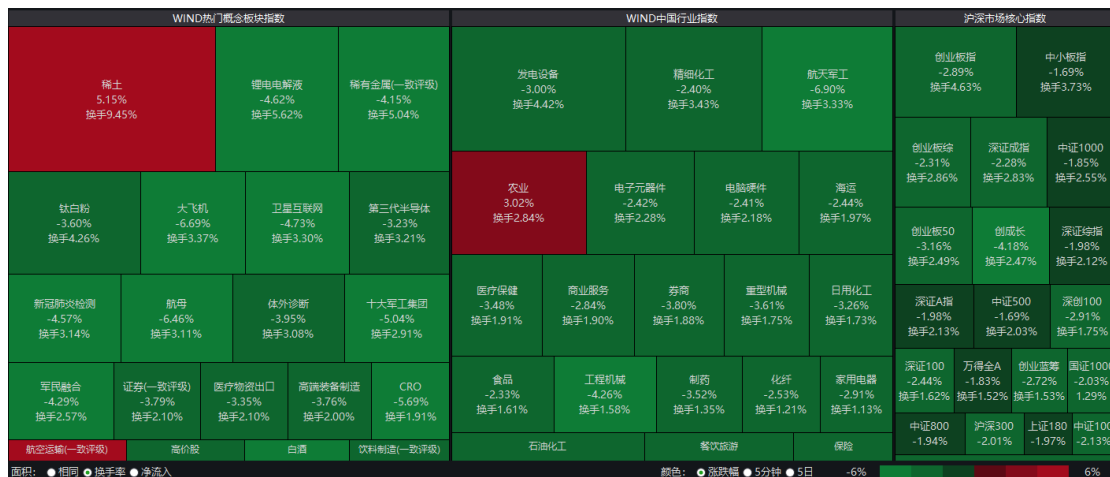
WIND热门概念板块指数

稀土
5.15%
换手9.45%

锂电电解液
-4.62%
换手5.62%

稀有金属(一致评级)
-4.15%
换手5.04%

钛白粉
-3.60%
换手4.26%

大飞机
-6.69%
换手3.37%

卫星互联网
-4.73%
换手3.30%

第三代半导体
-3.23%
换手3.21%

新冠肺炎检测
-4.57%
换手3.14%

航母
-6.46%
换手3.11%

体外诊断
-3.95%
换手3.08%

十大军工集团
-5.04%
换手2.91%

军民融合
-4.29%
换手2.57%

证券(一致评级)
-3.79%
换手2.10%

医疗物资出口
-3.35%
换手2.10%

高端装备制造
-3.76%
换手2.00%

CRO
-5.69%
换手1.91%

航空运输(一致评级)
高价股
白酒
饮料制造(一致评级)

WIND中国行业指数

发电设备
-3.00%
换手4.42%

精细化工
-2.40%
换手3.43%

航天军工
-6.90%
换手3.33%

农业
3.02%
换手2.84%

电子元器件
-2.42%
换手2.28%

电脑硬件
-2.41%
换手2.18%

海运
-2.44%
换手1.97%

医疗保健
-3.48%
换手1.91%

商业服务
-2.84%
换手1.90%

券商
-3.80%
换手1.88%

重型机械
-3.61%
换手1.75%

日用化工
-3.26%
换手1.73%

食品
-2.33%
换手1.61%

工程机械
-4.26%
换手1.58%

制药
-3.52%
换手1.35%

化纤
-2.53%
换手1.21%

家用电器
-2.91%
换手1.13%

石油化工
餐饮旅游
保险

沪深市场核心指数

创业板指
-2.89%
换手4.63%

中小板指
-1.69%
换手3.73%

创业板综
-2.31%
换手2.86%

深证成指
-2.28%
换手2.83%

中证1000
-1.85%
换手2.55%

创业板50
-3.16%
换手2.49%

创成长
-4.18%
换手2.47%

深证综指
-1.98%
换手2.12%

深证A指
-1.98%
换手2.13%

中证500
-1.69%
换手2.03%

深创100
-2.91%
换手1.75%

深证100
-2.44%
换手1.62%

万得全A
-1.83%
换手1.52%

创业蓝筹
-2.72%
换手1.53%

国证1000
-2.03%
1.29%

中证800
-1.94%

沪深300
-2.01%

上证180
-1.97%

中证100
-2.13%

面积: ● 相同 ● 换手率 ● 净流入
颜色: ● 涨跌幅 ● 5分钟 ● 5日 -6% 6%